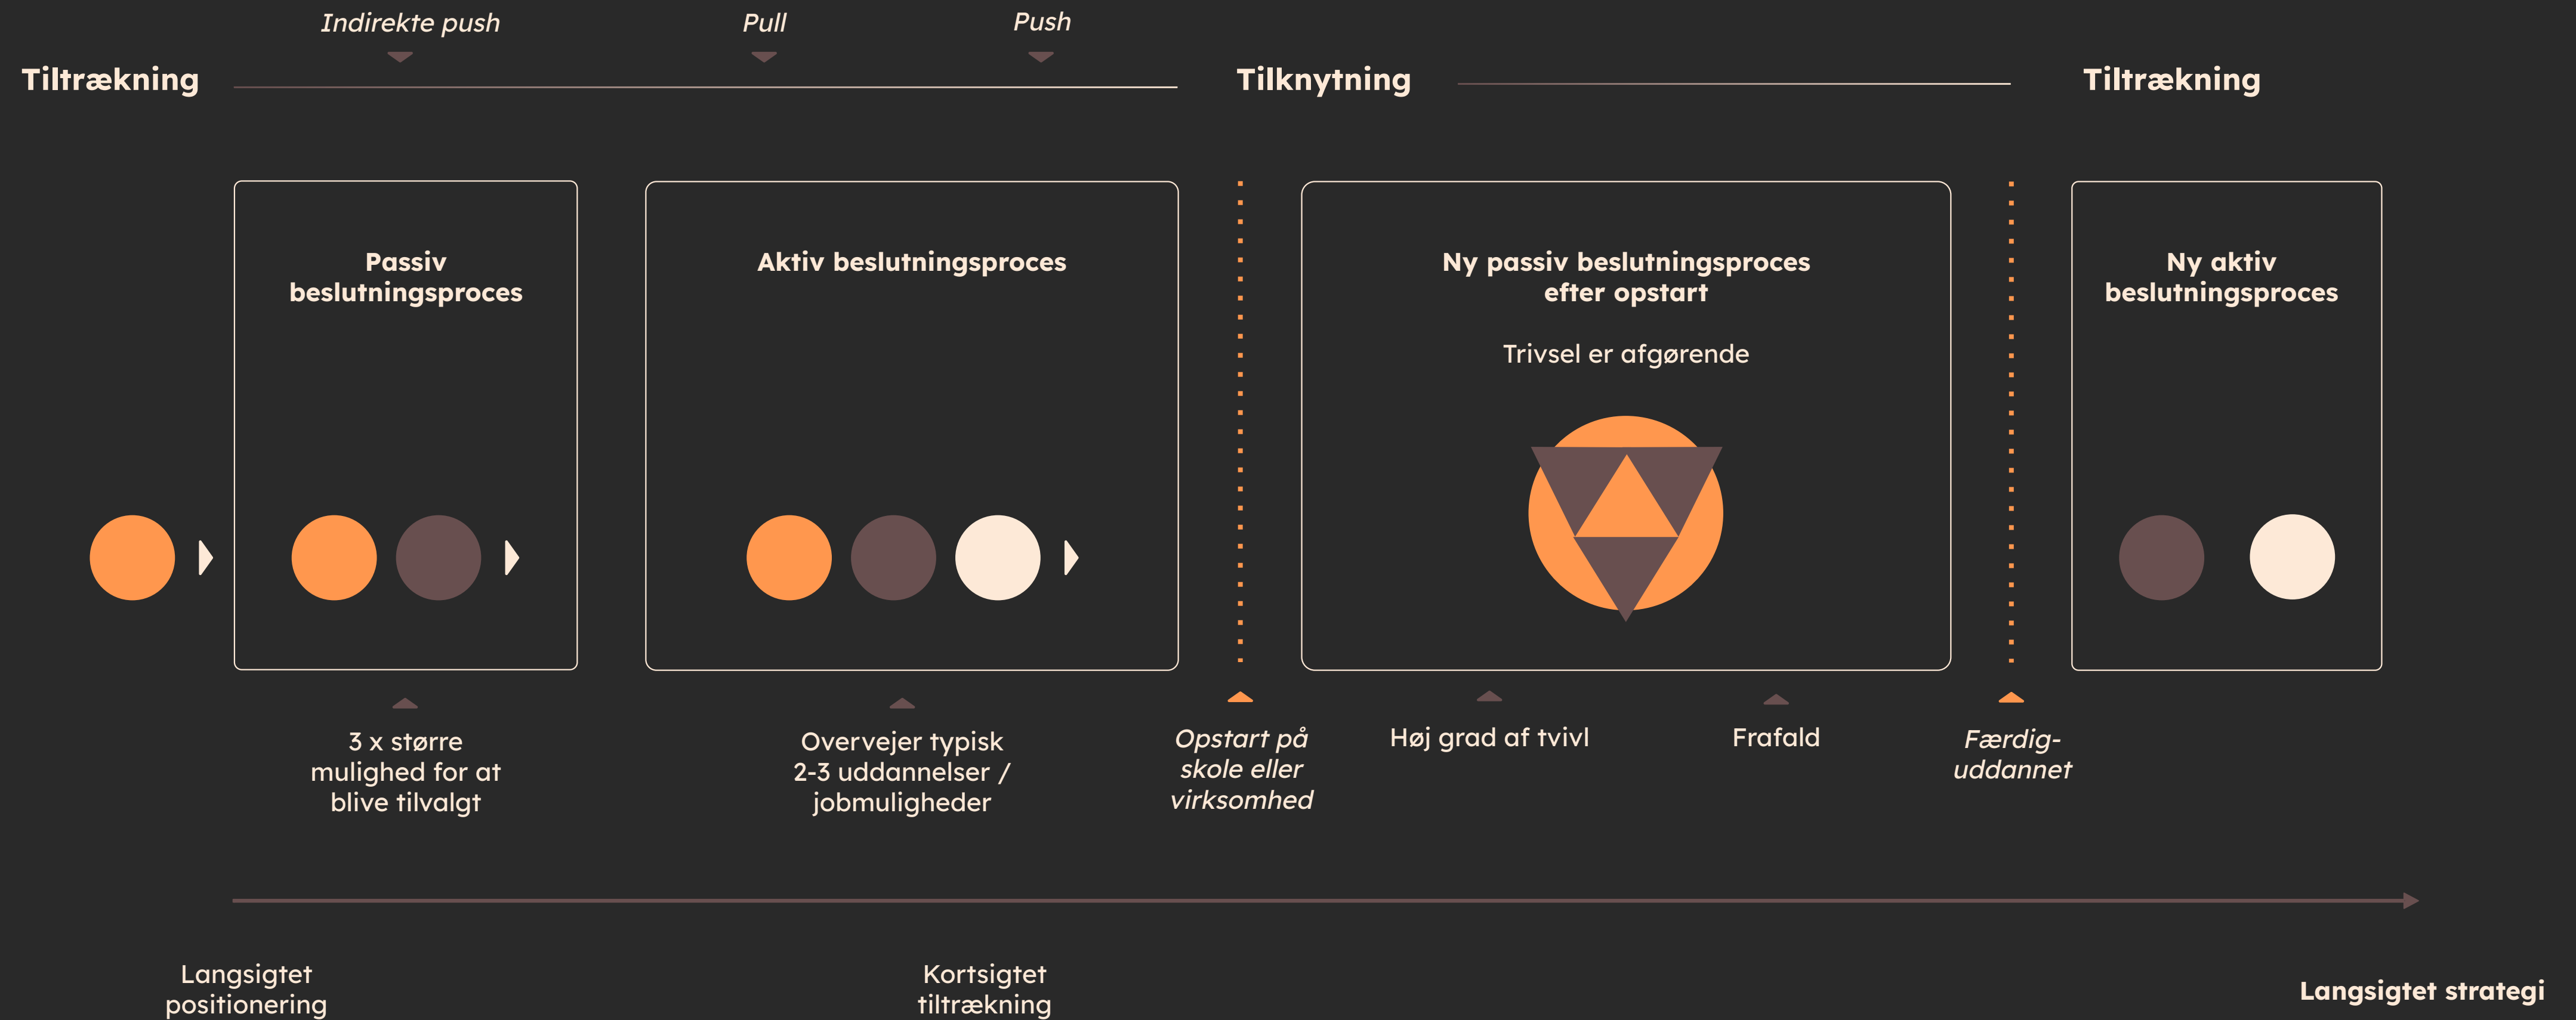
Indirekte push

Pull

Push

Tiltrækning

Tilknytning

Tiltrækning

Passiv beslutningsproces

Aktiv beslutningsproces

Ny passiv beslutningsproces efter opstart

Trivsel er afgørende

Ny aktiv beslutningsproces

3 x større mulighed for at blive tilvalgt

Overvejer typisk 2-3 uddannelser / jobmuligheder

Opstart på skole eller virksomhed

Høj grad af tvivl

Frafald

Færdig-uddannet

Langsigtet positionering

Kortsigtet tiltrækning

Langsigtet strategi